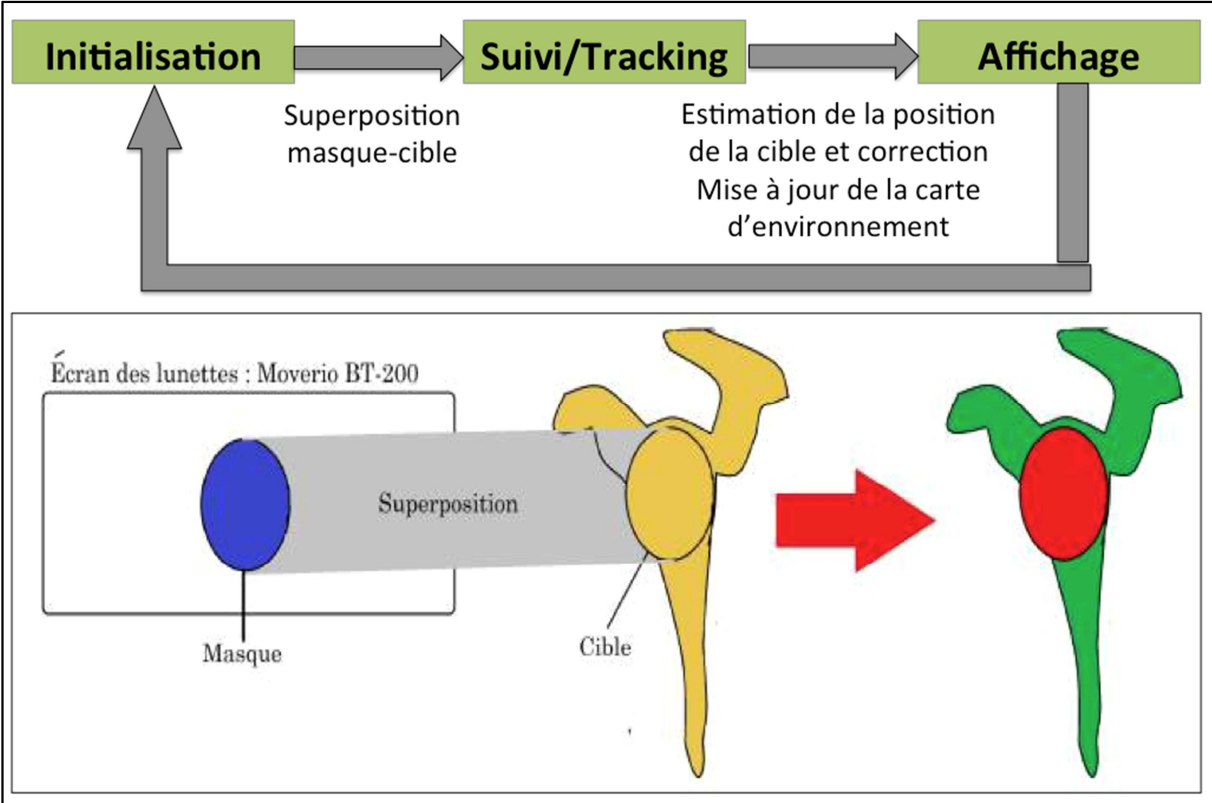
Initialisation

Suivi/Tracking

Affichage

Superposition masque-cible

Estimation de la position de la cible et correction
Mise à jour de la carte d'environnement

Écran des lunettes : Moverio BT-200

Superposition

Masque

Cible